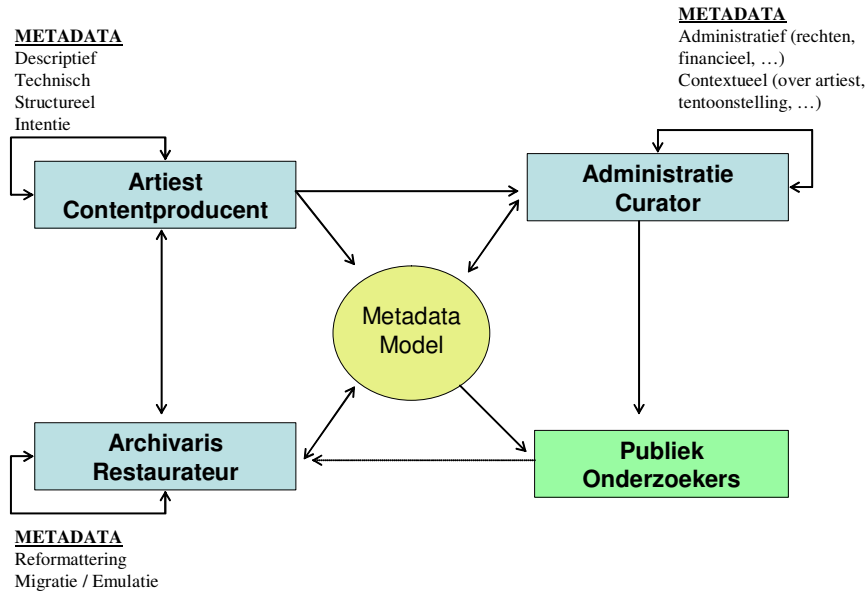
METADATA
Descriptief
Technisch
Structureel
Intentie

METADATA
Administratief (rechten, financieel, …)
Contextueel (over artiest, tentoonstelling, …)

Artiest
Contentproducent

Administratie
Curator

Metadata
Model

Archivaris
Restaurateur

Publiek
Onderzoekers

METADATA
Reformattering
Migratie / Emulatie